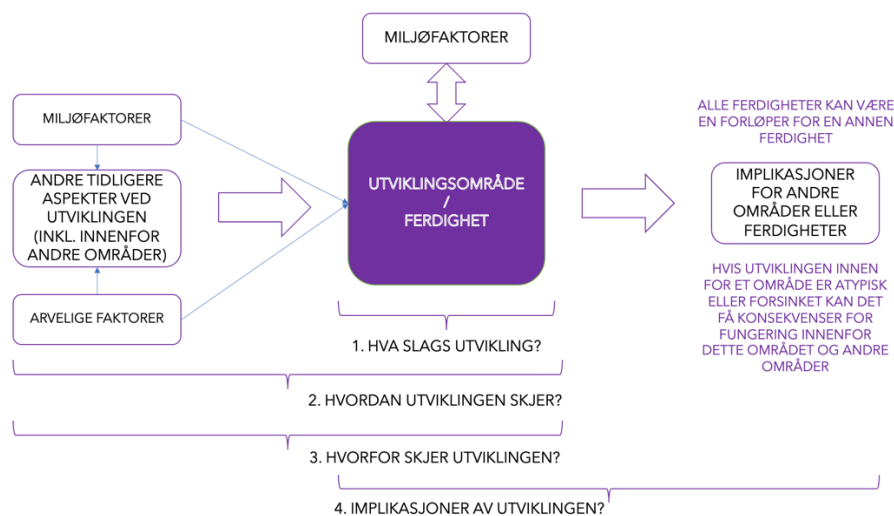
MILJØFAKTORER

MILJØFAKTORER

ANDRE TIDLIGERE ASPEKTER VED UTVIKLINGEN (INKL. INNENFOR ANDRE OMRÅDER)

ARVELIGE FAKTORER

UTVIKLINGSOMRÅDE / FERDIGHET

ALLE FERDIGHETER KAN VÆRE EN FORLØPER FOR EN ANNEN FERDIGHET

IMPLIKASJONER FOR ANDRE OMRÅDER ELLER FERDIGHETER

HVIS UTVIKLINGEN INNEN FOR ET OMRÅDE ER ATYPISK ELLER FORSINKET KAN DET FÅ KONSEKVENSER FOR FUNGERING INNENFOR DETTE OMRÅDET OG ANDRE OMRÅDER

1. HVA SLAGS UTVIKLING?

2. HVORDAN UTVIKLINGEN SKJER?

3. HVORFOR SKJER UTVIKLINGEN?

4. IMPLIKASJONER AV UTVIKLINGEN?